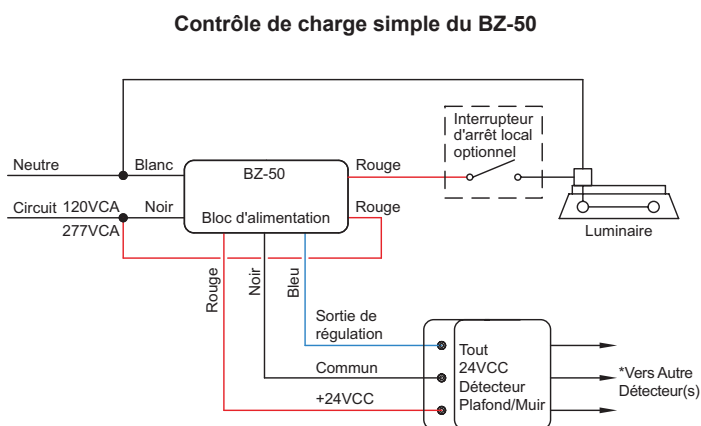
Contrôle de charge simple du BZ-50

Neutre

Blanc

BZ-50

Rouge

Interrupteur d'arrêt local optionnel

Circuit 120VCA 277VCA

Noir

Bloc d'alimentation

Rouge

Luminaire

Rouge

Noir

Bleu

Sortie de régulation

Commun

+24VCC

Tout 24VCC Détecteur Plafond/Muir

*Vers Autre Détecteur(s)